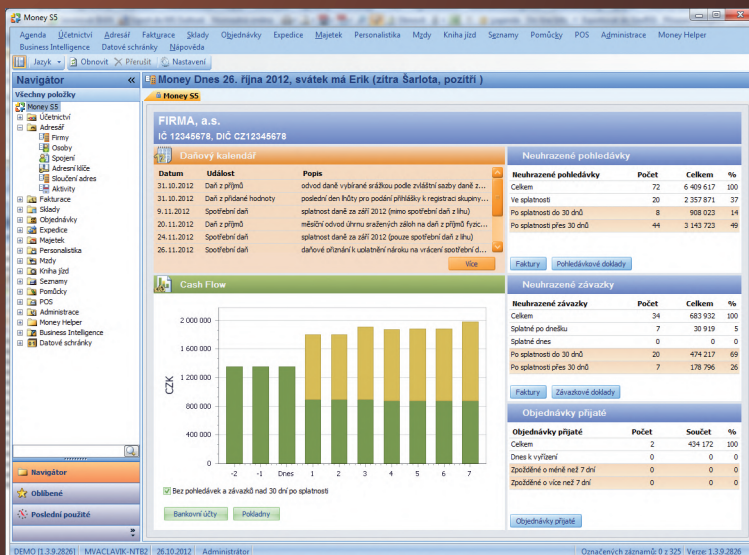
Money S5

Agenda Účetnictví Adresář Fakturace Sklady Objednávky Expedice Majetek Personalistika Mzdy Kniha jízd Seznamy Pomůcky POS Administrace Money Helper Business Intelligence Datové schránky Nápověda

Jazyk Obnovit Přerušit Nastavení

Navigátor

Všechny položky

Money S5
Účetnictví
Adresář
Firmy
Osoby
Spojení
Adresní klíče
Sloučení adres
Aktivity
Fakturace
Sklady
Objednávky
Expedice
Majetek
Personalistika
Mzdy
Kniha jízd
Seznamy
Pomůcky
POS
Administrace
Money Helper
Business Intelligence
Datové schránky

Navigátor
Oblíbené
Poslední použité

Money Dnes 26. října 2012, svátek má Erik (zítra Šarlota, pozítří )

Money S5

FIRMA, a.s.
IČ 12345678, DIČ CZ12345678

Daňový kalendář

| Datum | Událost | Popis |
|---|---|---|
| 31.10.2012 | Daň z příjmů | odvod daně vybírané srážkou podle zvláštní sazby daně z... |
| 31.10.2012 | Daň z přidané hodnoty | poslední den lhůty pro podání přihlášky k registraci skupiny... |
| 9.11.2012 | Spotřební daň | splatnost daně za září 2012 (mimo spotřební daň z lihu) |
| 20.11.2012 | Daň z příjmů | měsíční odvod úhrnu sražených záloh na daň z příjmů fyzic... |
| 24.11.2012 | Spotřební daň | splatnost daně za září 2012 (pouze spotřební daň z lihu) |
| 26.11.2012 | Spotřební daň | daňové přiznání k uplatnění nároku na vrácení spotřební d... |

Více

Cash Flow

2 000 000
1 600 000
1 200 000
800 000
400 000
0
CZK
-2 -1 Dnes 1 2 3 4 5 6 7

Bez pohledávek a závazků nad 30 dní po splatnosti

Bankovní účty Pokladny

Neuhrazené pohledávky

| Neuhrazené pohledávky | Počet | Celkem | % |
|---|---|---|---|
| Celkem | 72 | 6 409 617 | 100 |
| Ve splatnosti | 20 | 2 357 871 | 37 |
| Po splatnosti do 30 dnů | 8 | 908 023 | 14 |
| Po splatnosti přes 30 dnů | 44 | 3 143 723 | 49 |

Faktury Pohledávkové doklady

Neuhrazené závazky

| Neuhrazené závazky | Počet | Celkem | % |
|---|---|---|---|
| Celkem | 34 | 683 932 | 100 |
| Splatné po dnešku | 7 | 30 919 | 5 |
| Splatné dnes | 0 | 0 | 0 |
| Po splatnosti do 30 dnů | 20 | 474 217 | 69 |
| Po splatnosti přes 30 dnů | 7 | 178 796 | 26 |

Faktury Závazkové doklady

Objednávky přijaté

| Objednávky přijaté | Počet | Součet | % |
|---|---|---|---|
| Celkem | 2 | 434 172 | 100 |
| Dnes k vyřízení | 0 | 0 | 0 |
| Zpožděné o méně než 7 dní | 0 | 0 | 0 |
| Zpožděné o více než 7 dní | 0 | 0 | 0 |

Objednávky přijaté

DEMO (1.3.9.2826) MVACLAVIK-NTB2 26.10.2012 Administrátor Označených záznamů: 0 z 325 Verze: 1.3.9.2826